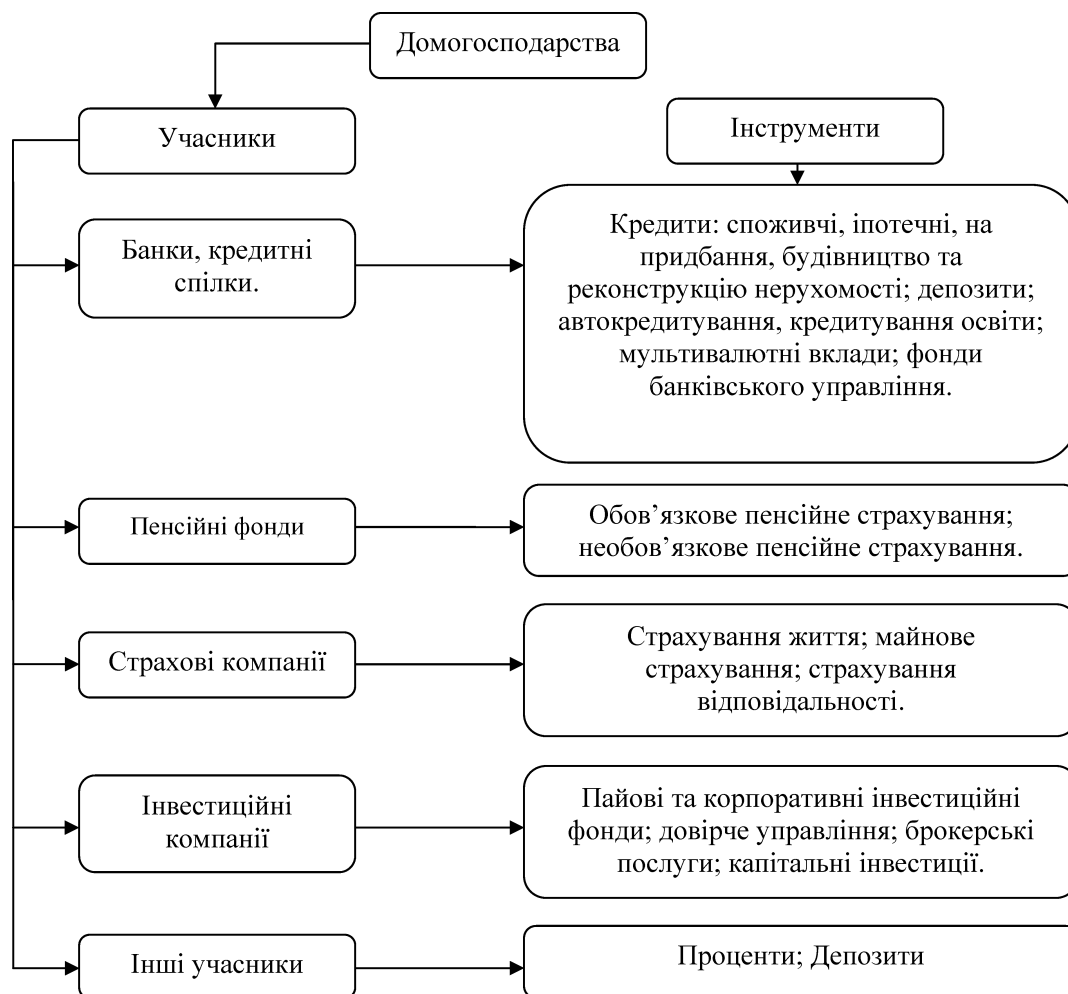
Домогосподарства

Учасники

Інструменти

Банки, кредитні спілки.

Кредити: споживчі, іпотечні, на придбання, будівництво та реконструкцію нерухомості; депозити; автокредитування, кредитування освіти; мультивалютні вклади; фонди банківського управління.

Пенсійні фонди

Обов’язкове пенсійне страхування; необов’язкове пенсійне страхування.

Страхові компанії

Страхування життя; майнове страхування; страхування відповідальності.

Інвестиційні компанії

Пайові та корпоративні інвестиційні фонди; довірче управління; брокерські послуги; капітальні інвестиції.

Інші учасники

Проценти; Депозити